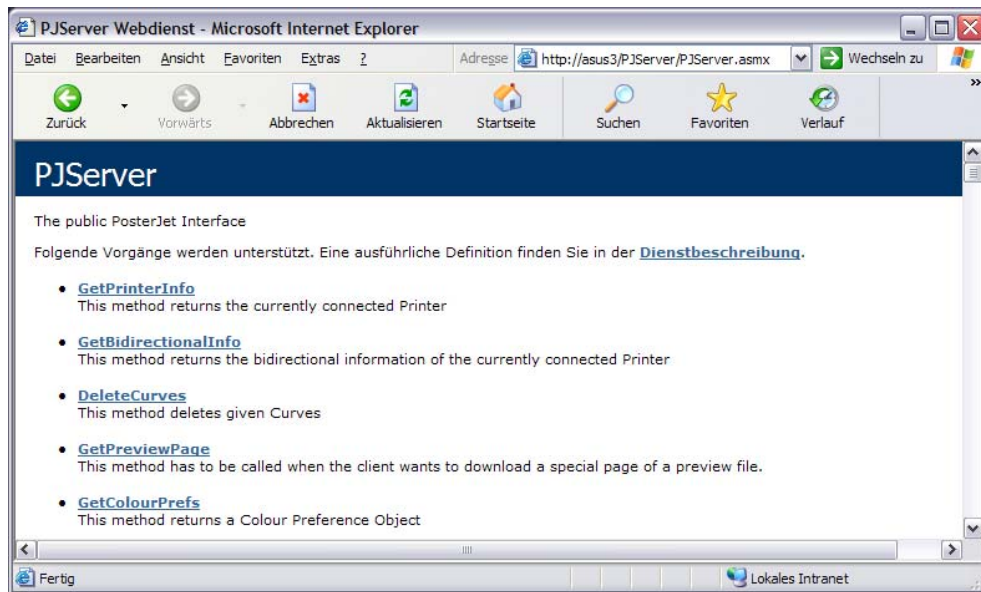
PJServer Webdienst - Microsoft Internet Explorer

Datei Bearbeiten Ansicht Favoriten Extras ? Adresse http://asus3/PJServer/PJServer.asmx Wechseln zu

Zurück Vorwärts Abbrechen Aktualisieren Startseite Suchen Favoriten Verlauf

PJServer

The public PosterJet Interface

Folgende Vorgänge werden unterstützt. Eine ausführliche Definition finden Sie in der Dienstbeschreibung.

- GetPrinterInfo
This method returns the currently connected Printer

- GetBidirectionalInfo
This method returns the bidirectional information of the currently connected Printer

- DeleteCurves
This method deletes given Curves

- GetPreviewPage
This method has to be called when the client wants to download a special page of a preview file.

- GetColourPrefs
This method returns a Colour Preference Object

Fertig Lokales Intranet